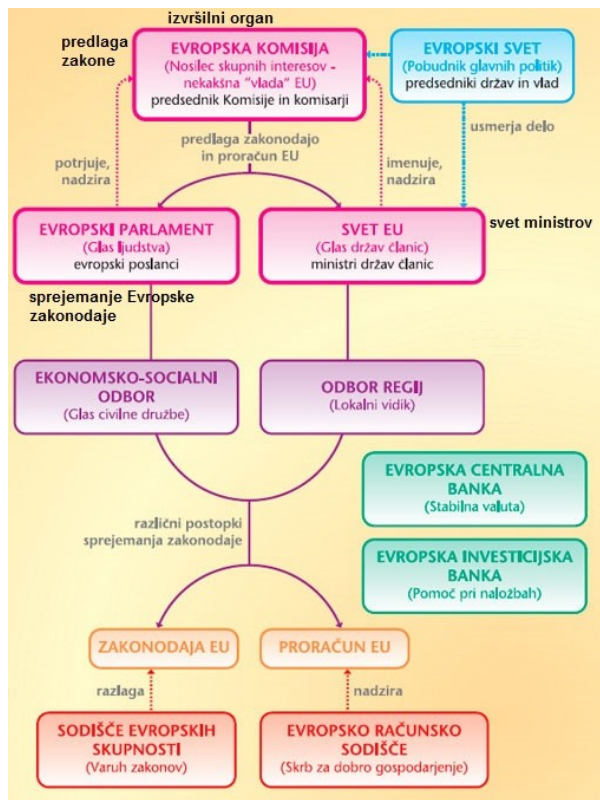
izvršilni organ

predlaga zakone

EVROPSKA KOMISIJA
(Nosilec skupnih interesov - nekakšna "vlada" EU)
predsednik Komisije in komisarji

EVROPSKI SVET
(Pobudnik glavnih politik)
predsedniki držav in vlad

predlaga zakonodajo in proračun EU

potrjuje, nadzira

imenuje, nadzira

usmerja delo

EVROPSKI PARLAMENT
(Glas ljudstva)
evropski poslanci

SVET EU
(Glas držav članic)
ministri držav članic

svet ministrov

sprejemanje Evropske zakonodaje

EKONOMSKO-SOCIALNI ODBOR
(Glas civilne družbe)

ODBOR REGIJ
(Lokalni vidik)

EVROPSKA CENTRALNA BANKA
(Stabilna valuta)

različni postopki sprejemanja zakonodaje

EVROPSKA INVESTICIJSKA BANKA
(Pomoč pri naložbah)

ZAKONODAJA EU

PRORAČUN EU

razlaga

nadzira

SODIŠČE EVROPSKIH SKUPNOSTI
(Varuh zakonov)

EVROPSKO RAČUNSKO SODIŠČE
(Skrb za dobro gospodarjenje)